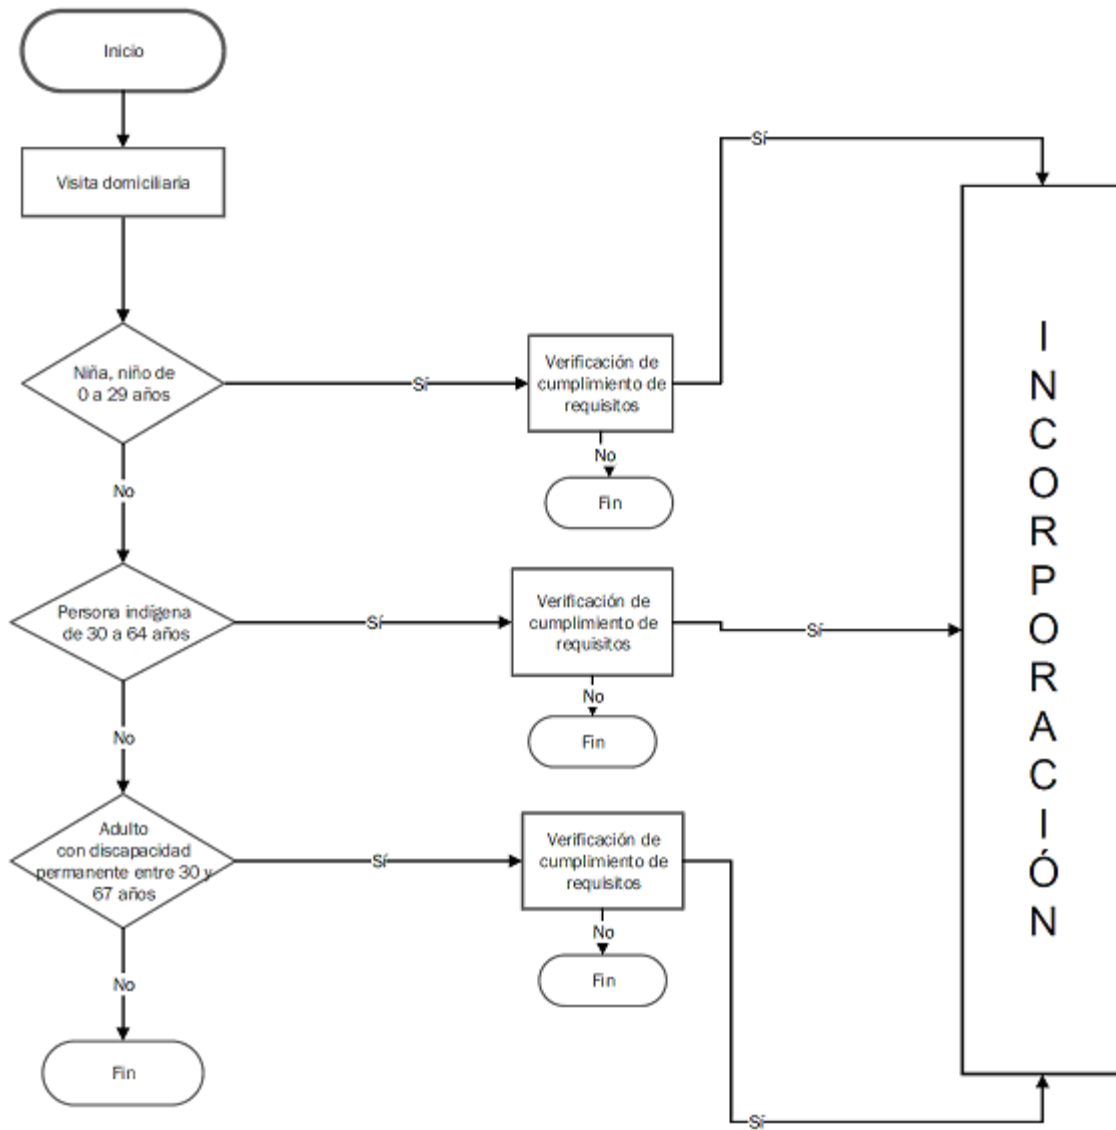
Inicio

Visita domiciliaria

Niña, niño de 0 a 29 años

Sí

Verificación de cumplimiento de requisitos

Sí

No

Fin

No

Persona indígena de 30 a 64 años

Sí

Verificación de cumplimiento de requisitos

Sí

No

Fin

No

Adulto con discapacidad permanente entre 30 y 67 años

Sí

Verificación de cumplimiento de requisitos

No

Fin

No

Fin

Sí

I N C O R P O R A C I Ó N